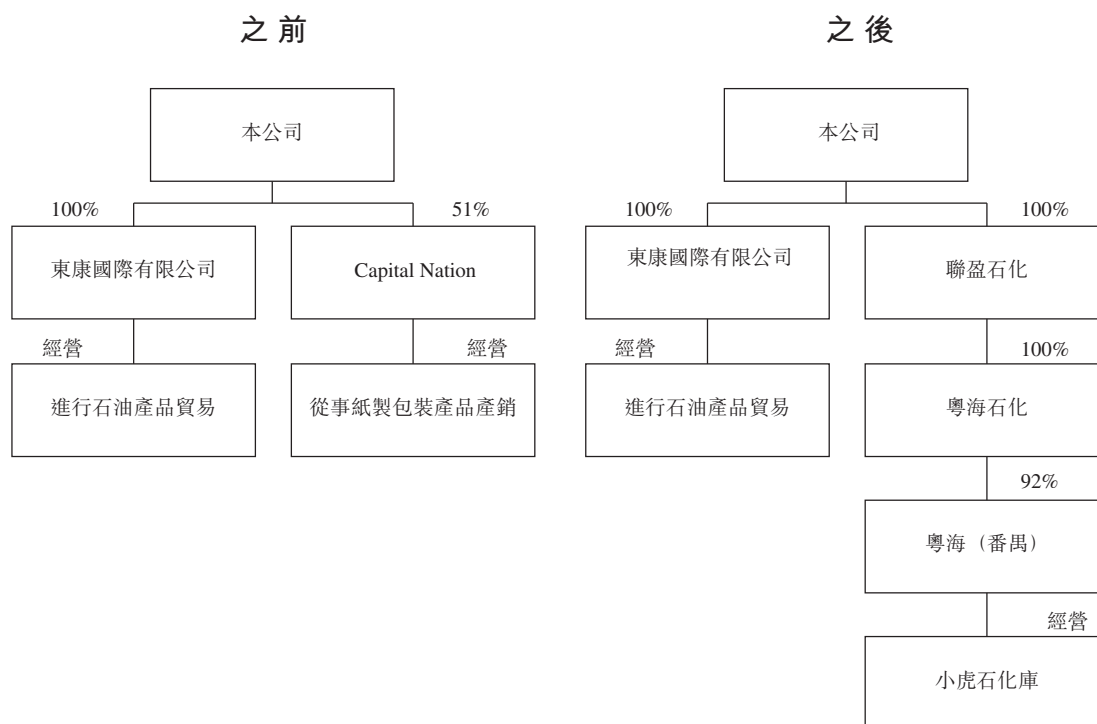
之前

本公司

100%

東康國際有限公司

經營

進行石油產品貿易

51%

Capital Nation

經營

從事紙製包裝產品產銷

之後

本公司

100%

東康國際有限公司

經營

進行石油產品貿易

100%

聯盈石化

100%

粵海石化

92%

粵海（番禺）

經營

小虎石化庫